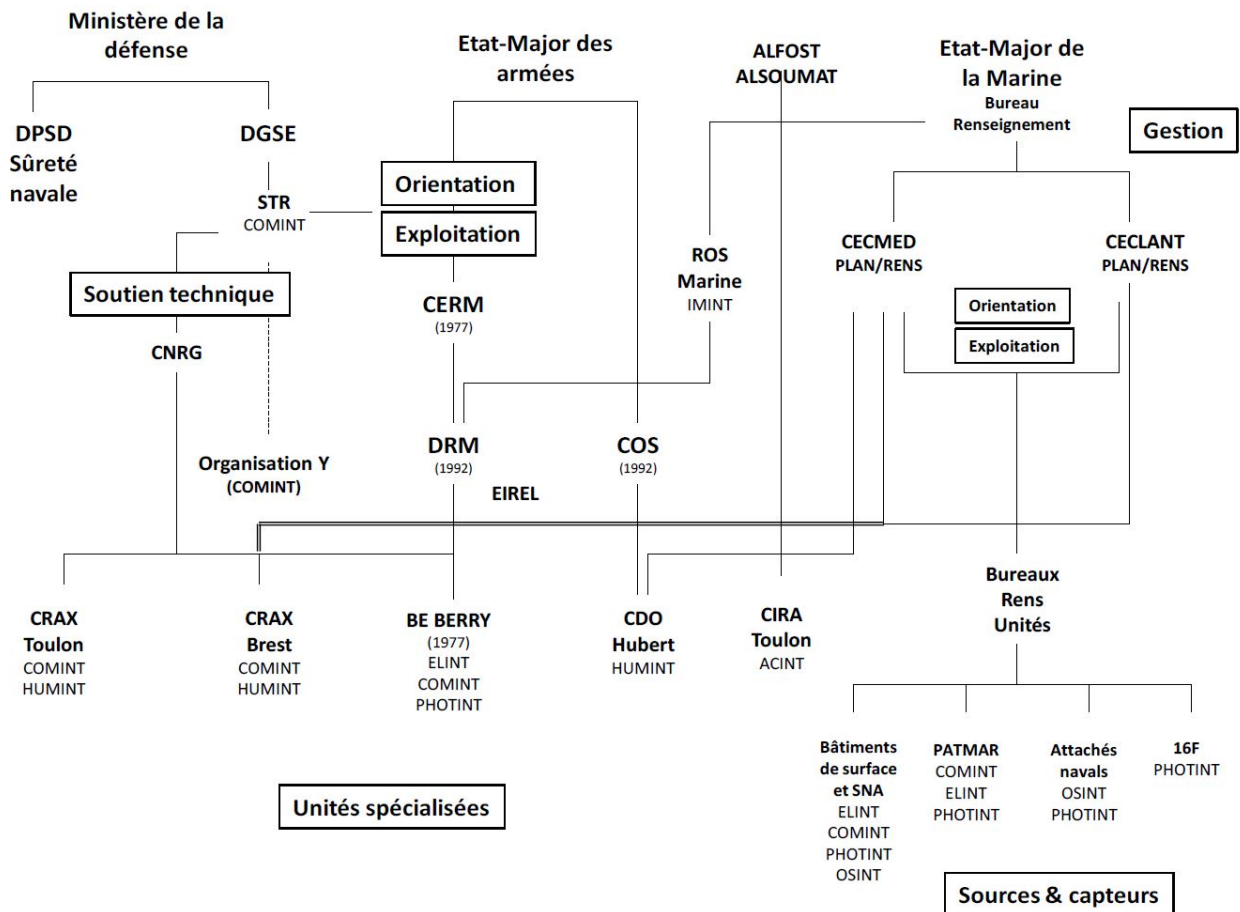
Ministère de la défense

DPSD Sûreté navale

DGSE

STR COMINT

Soutien technique

CNRG

Organisation Y (COMINT)

Etat-Major des armées

Orientation

Exploitation

CERM (1977)

DRM (1992)

EIREL

COS (1992)

ALFOST ALSOUMAT

ROS Marine IMINT

Etat-Major de la Marine
Bureau Renseignement

Gestion

CECMED PLAN/RENS

CECLANT PLAN/RENS

Orientation

Exploitation

Bureaux Rens Unités

CRAX Toulon COMINT HUMINT

CRAX Brest COMINT HUMINT

BE BERRY (1977) ELINT COMINT PHOTINT

CDO Hubert HUMINT

CIRA Toulon ACINT

Unités spécialisées

Bâtiments de surface et SNA ELINT COMINT PHOTINT OSINT

PATMAR COMINT ELINT PHOTINT

Attachés navals OSINT PHOTINT

16F PHOTINT

Sources & capteurs